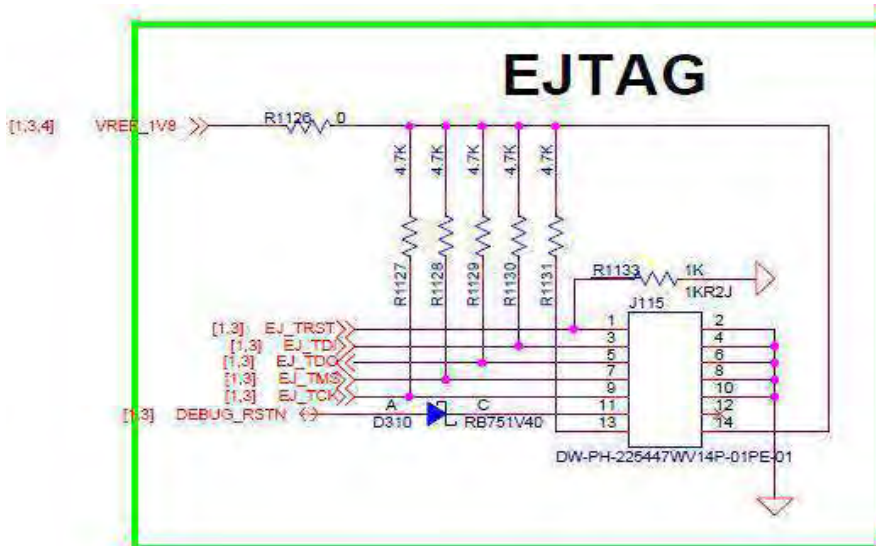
EJTAG

[1,3,4] VREF_1V8

R1126 0

4.7K 4.7K 4.7K 4.7K 4.7K

R1127 R1128 R1129 R1130 R1131

R1133 1K 1KR2J

J115

[1,3] EJ_TRST
[1,3] EJ_TDI
[1,3] EJ_TDO
[1,3] EJ_TMS
[1,3] EJ_TCK
[1,3] DEBUG_RSTN

A C
D310 RB751V40

1 2
3 4
5 6
7 8
9 10
11 12
13 14

DW-PH-225447WV14P-01PE-01